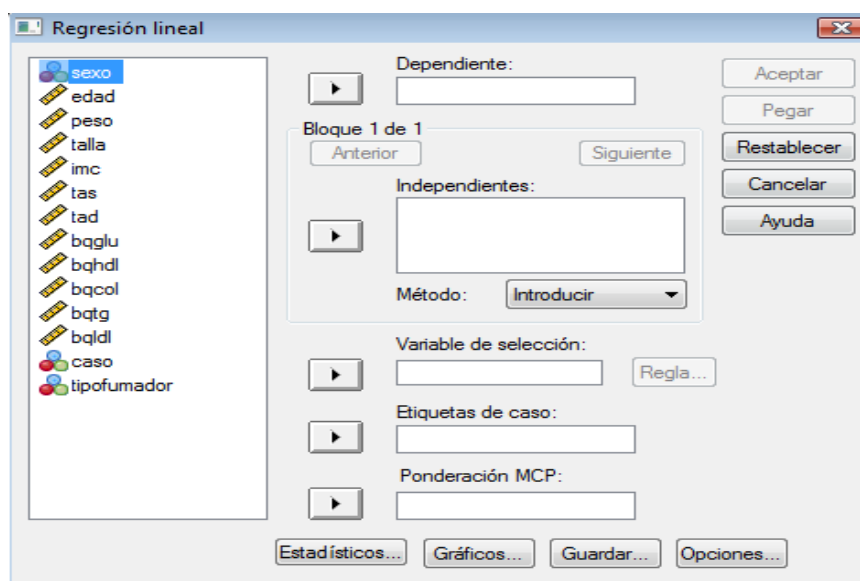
Regresión lineal

sexo
edad
peso
talla
imc
tas
tad
bqglu
bqhdl
bqcol
bqtg
bqldl
caso
tipofumador

Dependiente:

Bloque 1 de 1
Anterior
Siguiente
Independientes:

Método: Introducir

Variable de selección:
Regla...

Etiquetas de caso:

Ponderación MCP:

Aceptar
Pegar
Restablecer
Cancelar
Ayuda

Estadísticos... Gráficos... Guardar... Opciones...